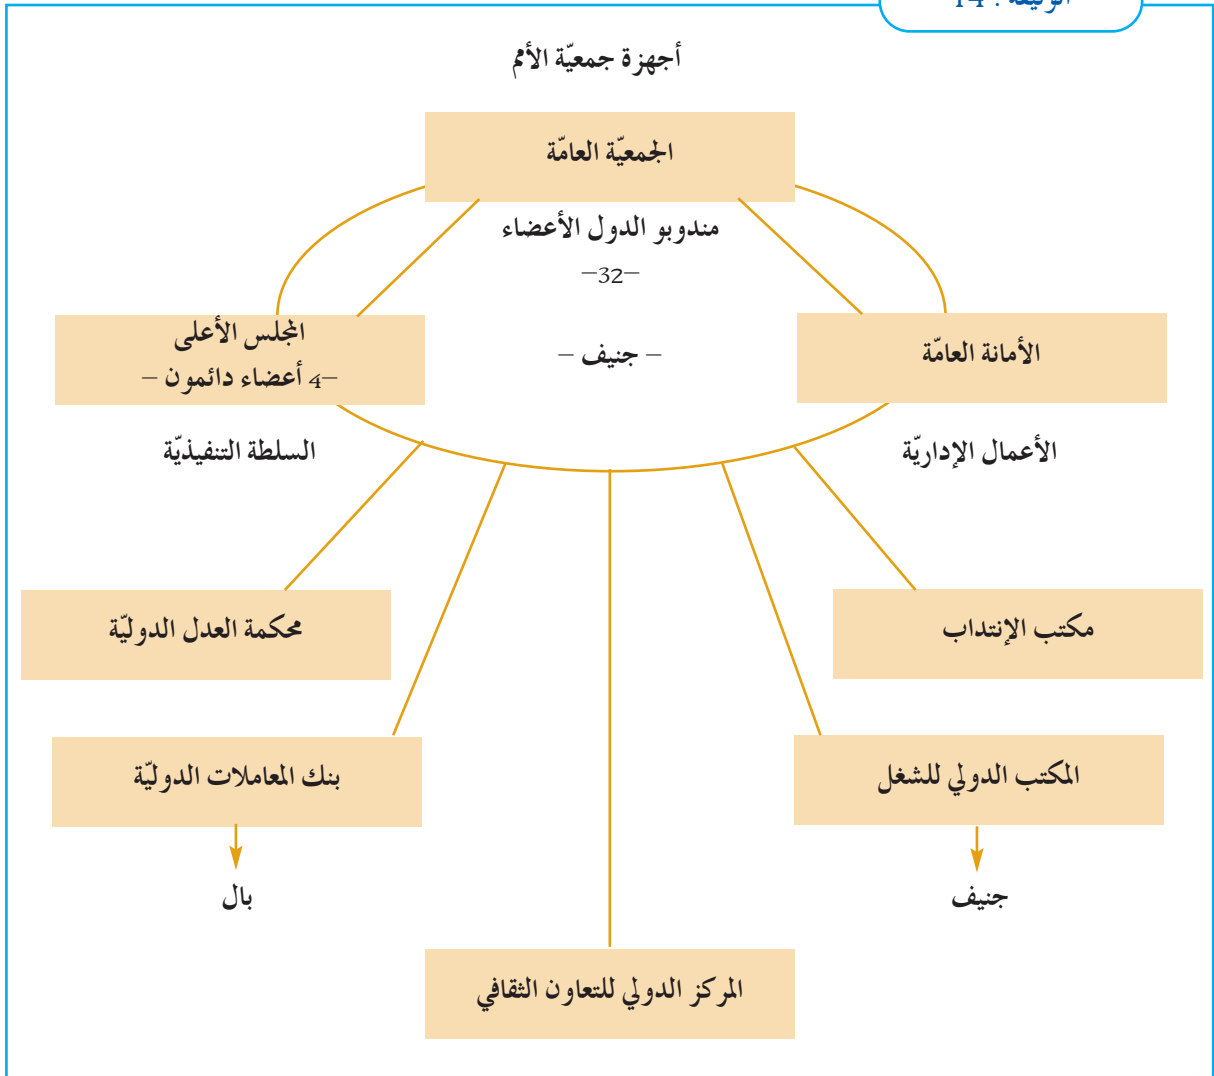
الوثيقة : 14

أجهزة جمعيّة الأمم

الجمعيّة العامّة

مندوبو الدول الأعضاء

–32–

– جنيف –

المجلس الأعلى
–4 أعضاء دائمون –

السلطة التنفيذيّة

الأمانة العامّة

الأعمال الإداريّة

محكمة العدل الدوليّة

مكتب الإنتداب

بنك المعاملات الدوليّة

بال

المكتب الدولي للشغل

جنيف

المركز الدولي للتعاون الثقافي